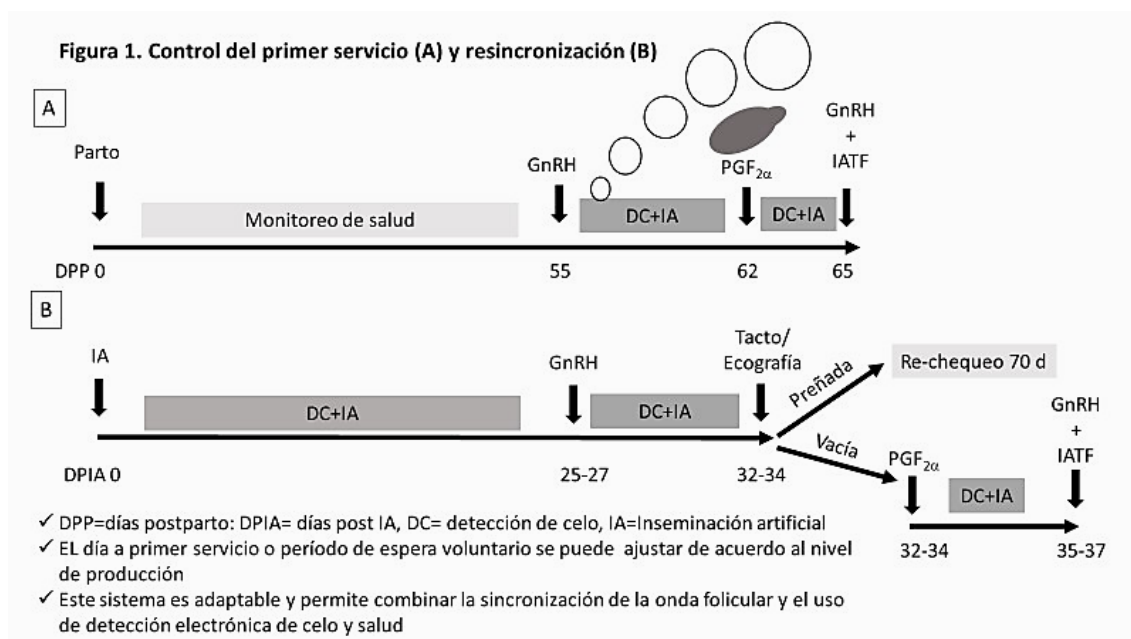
Figura 1. Control del primer servicio (A) y resincronización (B)

A

Parto

Monitoreo de salud

GnRH

DC+IA

$PGF_{2\alpha}$

DC+IA

GnRH + IATF

DPP 0

55

62

65

B

IA

DC+IA

GnRH

DC+IA

Tacto/ Ecografía

Preñada

Re-chequeo 70 d

Vacía

DPIA 0

25-27

32-34

$PGF_{2\alpha}$

DC+IA

GnRH + IATF

32-34

35-37

✓ DPP=días postparto: DPIA= días post IA, DC= detección de celo, IA=Inseminación artificial

✓ EL día a primer servicio o período de espera voluntario se puede ajustar de acuerdo al nivel de producción

✓ Este sistema es adaptable y permite combinar la sincronización de la onda folicular y el uso de detección electrónica de celo y salud